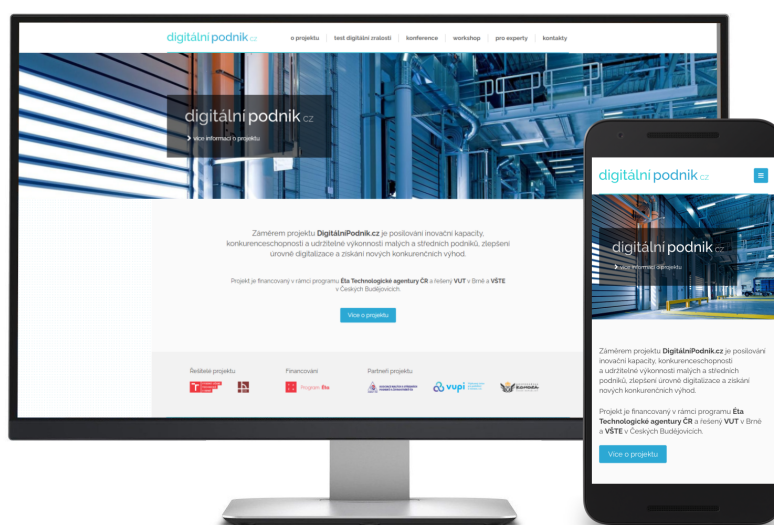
digitální podnik.cz

o projektu | test digitální zralosti | konference | workshop | pro experty | kontakty

digitální podnik.cz

› Více informací o projektu

Záměrem projektu **DigitálníPodnik.cz** je posilování inovační kapacity, konkurenceschopnosti a udržitelné výkonnosti malých a středních podniků, zlepšení úrovně digitalizace a získání nových konkurenčních výhod.

Projekt je financovaný v rámci programu **Éta Technologické agentury ČR** a řešený **VUT** v Brně a **VŠTE** v Českých Budějovicích.

Více o projektu

Řešitelé projektu

Financování

Program Éta

Partneři projektu

vupi

digitální podnik.cz

≡

digitální podnik.cz

› Více informací o projektu

Záměrem projektu **DigitálníPodnik.cz** je posilování inovační kapacity, konkurenceschopnosti a udržitelné výkonnosti malých a středních podniků, zlepšení úrovně digitalizace a získání nových konkurenčních výhod.

Projekt je financovaný v rámci programu **Éta Technologické agentury ČR** a řešený **VUT** v Brně a **VŠTE** v Českých Budějovicích.

Více o projektu